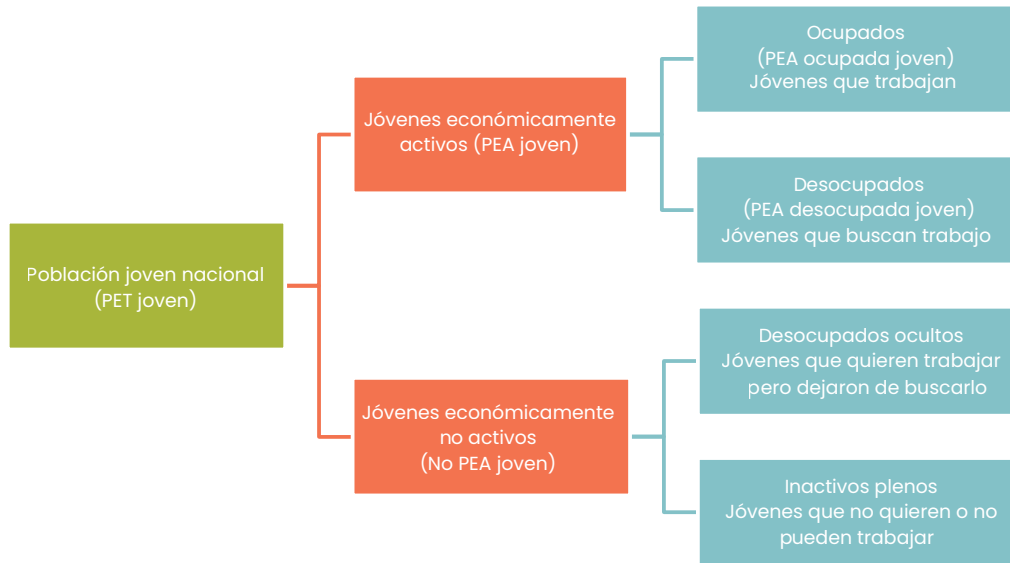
Población joven nacional
(PET joven)

Jóvenes económicamente activos (PEA joven)

Ocupados
(PEA ocupada joven)
Jóvenes que trabajan

Desocupados
(PEA desocupada joven)
Jóvenes que buscan trabajo

Jóvenes económicamente no activos
(No PEA joven)

Desocupados ocultos
Jóvenes que quieren trabajar pero dejaron de buscarlo

Inactivos plenos
Jóvenes que no quieren o no pueden trabajar